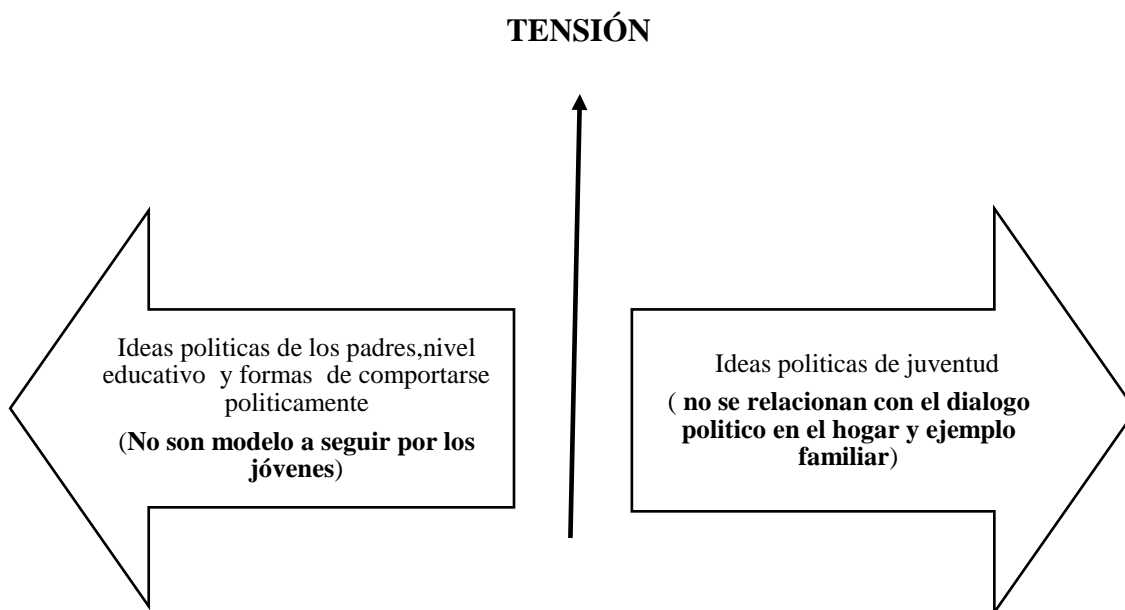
TENSIÓN

Ideas politicas de los padres,nivel educativo y formas de comportarse politicamente

(No son modelo a seguir por los jóvenes)

Ideas politicas de juventud

( no se relacionan con el dialogo politico en el hogar y ejemplo familiar)